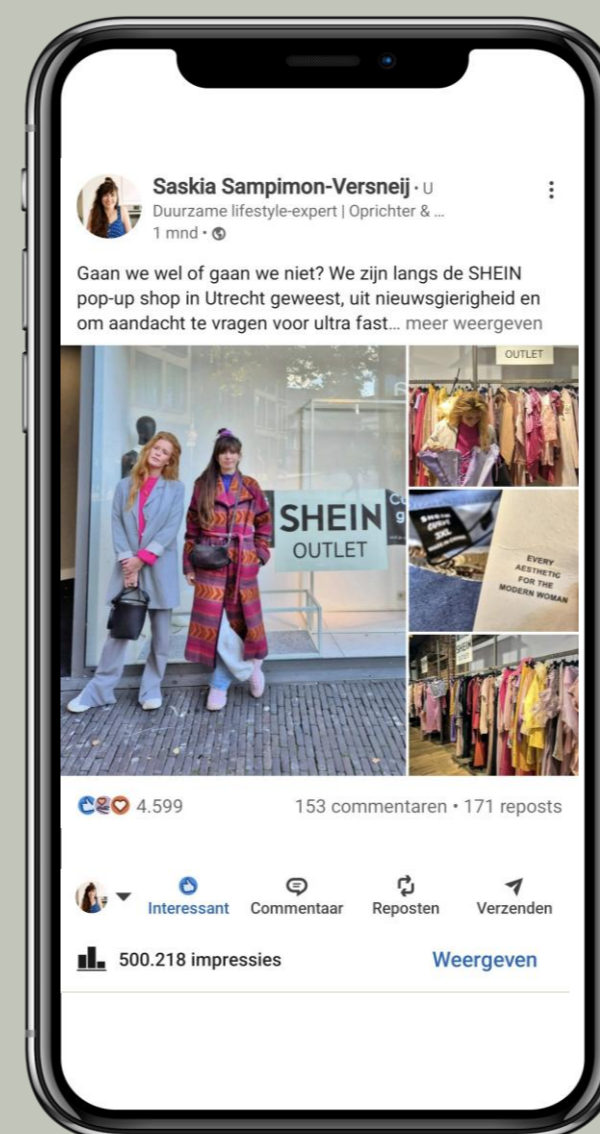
Saskia Sampimon-Versneij · U
Duurzame lifestyle-expert | Oprichter & ...
1 mnd ·

Gaan we wel of gaan we niet? We zijn langs de SHEIN pop-up shop in Utrecht geweest, uit nieuwsgierigheid en om aandacht te vragen voor ultra fast... meer weergeven

SHEIN
OUTLET

OUTLET

EVERY AESTHETIC FOR THE MODERN WOMAN

4.599
153 commentaren • 171 reposts

Interessant
Commentaar
Reposten
Verzenden

500.218 impressies
Weergeven